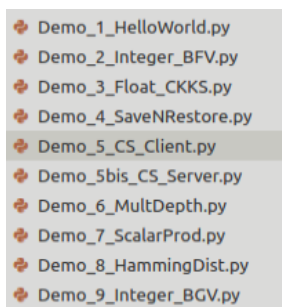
Demo_1_HelloWorld.py
Demo_2_Integer_BFV.py
Demo_3_Float_CKKS.py
Demo_4_SaveNRestore.py
Demo_5_CS_Client.py
Demo_5bis_CS_Server.py
Demo_6_MultDepth.py
Demo_7_ScalarProd.py
Demo_8_HammingDist.py
Demo_9_Integer_BGV.py